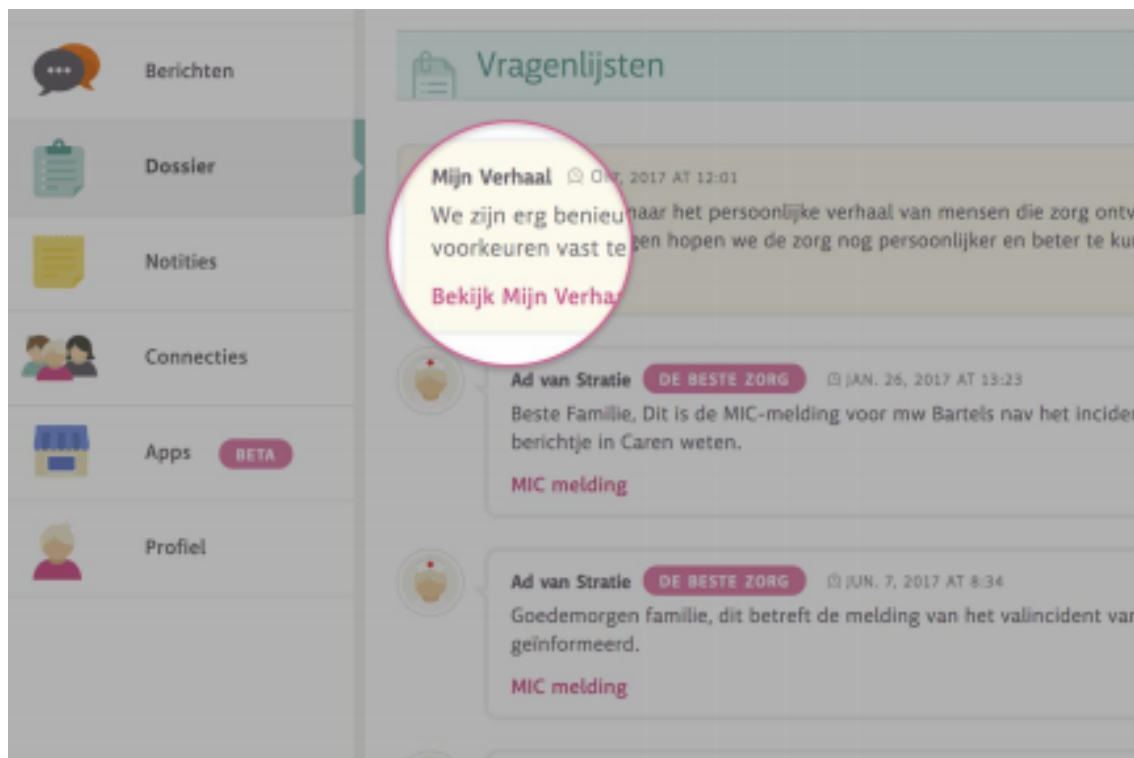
Berichten

Dossier

Notities

Connecties

Apps BETA

Profiel

Vragenlijsten

Mijn Verhaal O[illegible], 2017 AT 12:01
We zijn erg benieu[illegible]naar het persoonlijke verhaal van mensen die zorg ontv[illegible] voorkeuren vast te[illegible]gen hopen we de zorg nog persoonlijker en beter te ku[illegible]

Bekijk Mijn Verha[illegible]

Ad van Stratie DE BESTE ZORG JAN. 26, 2017 AT 13:23
Beste Familie, Dit is de MIC-melding voor mw Bartels nav het incide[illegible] berichtje in Caren weten.

MIC melding

Ad van Stratie DE BESTE ZORG JUN. 7, 2017 AT 8:34
Goedemorgen familie, dit betreft de melding van het valincident va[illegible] geïnformeerd.

MIC melding